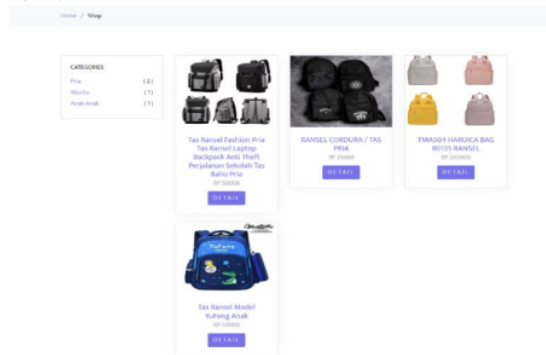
Home / Shop

CATEGORIES

Pria (2)
Wanita (1)
Anak-Anak (1)

Tas Ransel Fashion Pria Tas Ransel Laptop Backpack Anti Theft Perjalanan Sekolah Tas Bahu Pria
RP 300000
DETAIL

RANSEL CORDURA / TAS PRIA
RP 350000
DETAIL

TMAS04 HARUKA BAG 80135 RANSEL
RP 350000
DETAIL

Tas Ransel Model YuFeng Anak
RP 50000
DETAIL